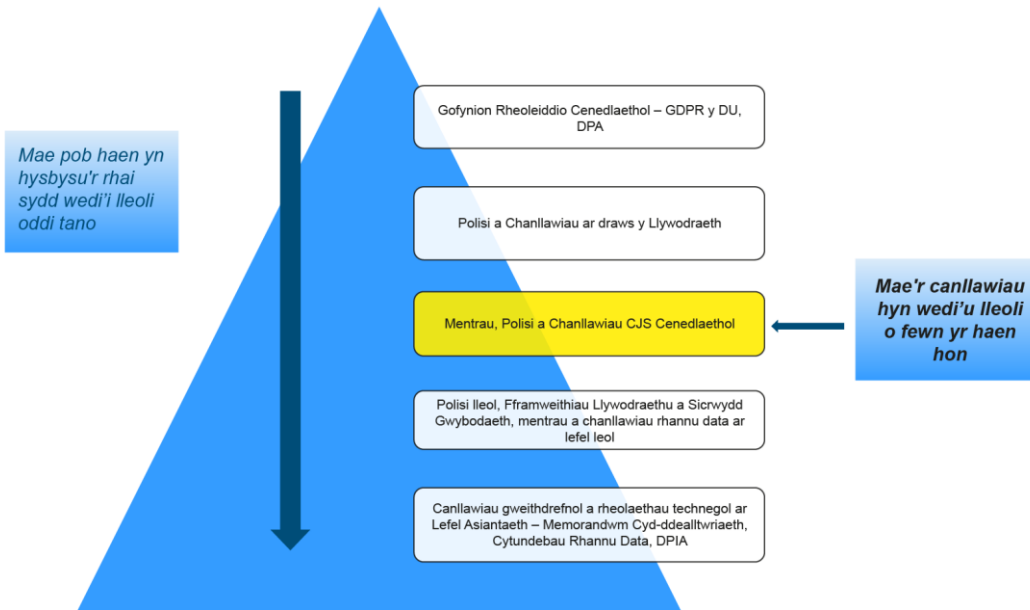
Mae pob haen yn hysbysu'r rhai sydd wedi'i lleoli oddi tano

Gofynion Rheoleiddio Cenedlaethol – GDPR y DU, DPA

Polisi a Chanllawiau ar draws y Llywodraeth

Mentrau, Polisi a Chanllawiau CJS Cenedlaethol

Polisi lleol, Fframweithiau Llywodraethu a Sicrwydd Gwybodaeth, mentrau a chanllawiau rhannu data ar lefel leol

Canllawiau gweithdrefnol a rheolaethau technegol ar Lefel Asiantaeth – Memorandwm Cyd-ddealltwriaeth, Cytundebau Rhannu Data, DPIA

Mae'r canllawiau hyn wedi'u lleoli o fewn yr haen hon